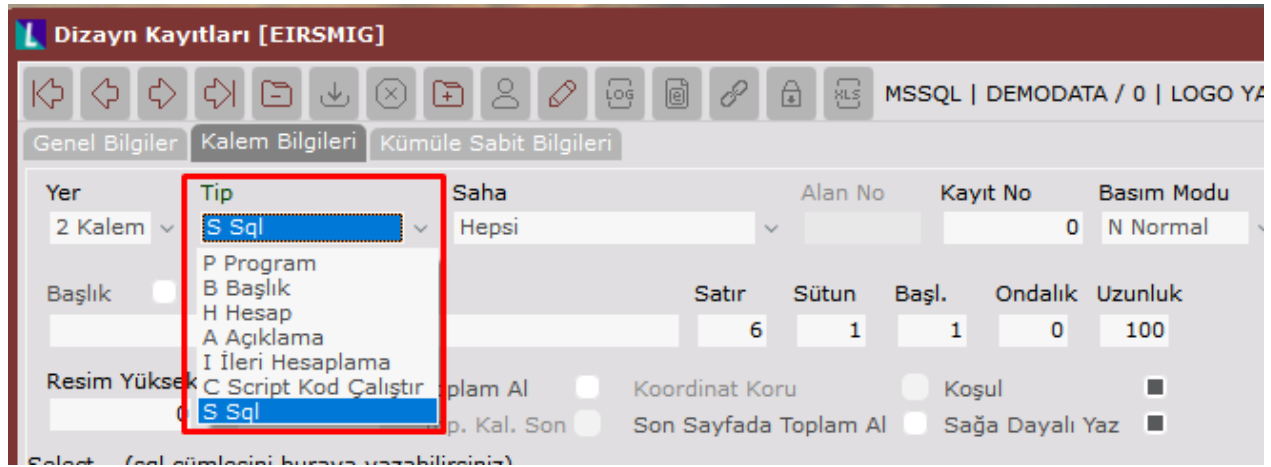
Dizayn Kayıtları [EIRSMIG]

MSSQL | DEMODATA / 0 | LOGO YA

Genel Bilgiler | Kalem Bilgileri | Kümüle Sabit Bilgileri

Yer
2 Kalem

Tip
S Sql
P Program
B Başlık
H Hesap
A Açıklama
I İleri Hesaplama
C Script Kod Çalıştır
S Sql

Saha
Hepsi

Alan No

Kayıt No
0

Basım Modu
N Normal

Başlık

Satır 6
Sütun 1
Başl. 1
Ondalık 0
Uzunluk 100

Resim Yüksek
0

plam Al
Koordinat Koru
Koşul

p. Kal. Son
Son Sayfada Toplam Al
Sağa Dayalı Yaz

Select (sql cümlesini buraya yazabilirsiniz)